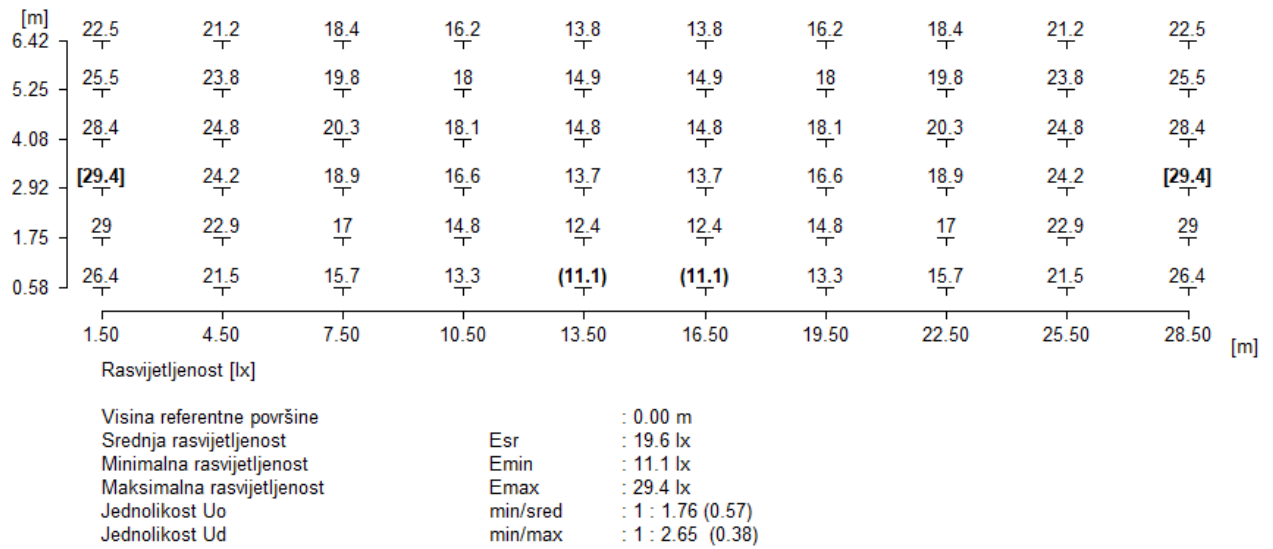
| [m] | | | | | | | | | | |
|---|---|---|---|---|---|---|---|---|---|---|
| 6.42 | 22.5 | 21.2 | 18.4 | 16.2 | 13.8 | 13.8 | 16.2 | 18.4 | 21.2 | 22.5 |
| 5.25 | 25.5 | 23.8 | 19.8 | 18 | 14.9 | 14.9 | 18 | 19.8 | 23.8 | 25.5 |
| 4.08 | 28.4 | 24.8 | 20.3 | 18.1 | 14.8 | 14.8 | 18.1 | 20.3 | 24.8 | 28.4 |
| 2.92 | [29.4] | 24.2 | 18.9 | 16.6 | 13.7 | 13.7 | 16.6 | 18.9 | 24.2 | [29.4] |
| 1.75 | 29 | 22.9 | 17 | 14.8 | 12.4 | 12.4 | 14.8 | 17 | 22.9 | 29 |
| 0.58 | 26.4 | 21.5 | 15.7 | 13.3 | (11.1) | (11.1) | 13.3 | 15.7 | 21.5 | 26.4 |
| | 1.50 | 4.50 | 7.50 | 10.50 | 13.50 | 16.50 | 19.50 | 22.50 | 25.50 | 28.50 [m] |

Rasvijetljenost [lx]

| | | |
|---|---|---|
| Visina referentne površine | | : 0.00 m |
| Srednja rasvijetljenost | Esr | : 19.6 lx |
| Minimalna rasvijetljenost | Emin | : 11.1 lx |
| Maksimalna rasvijetljenost | Emax | : 29.4 lx |
| Jednolikost Uo | min/sred | : 1 : 1.76 (0.57) |
| Jednolikost Ud | min/max | : 1 : 2.65 (0.38) |